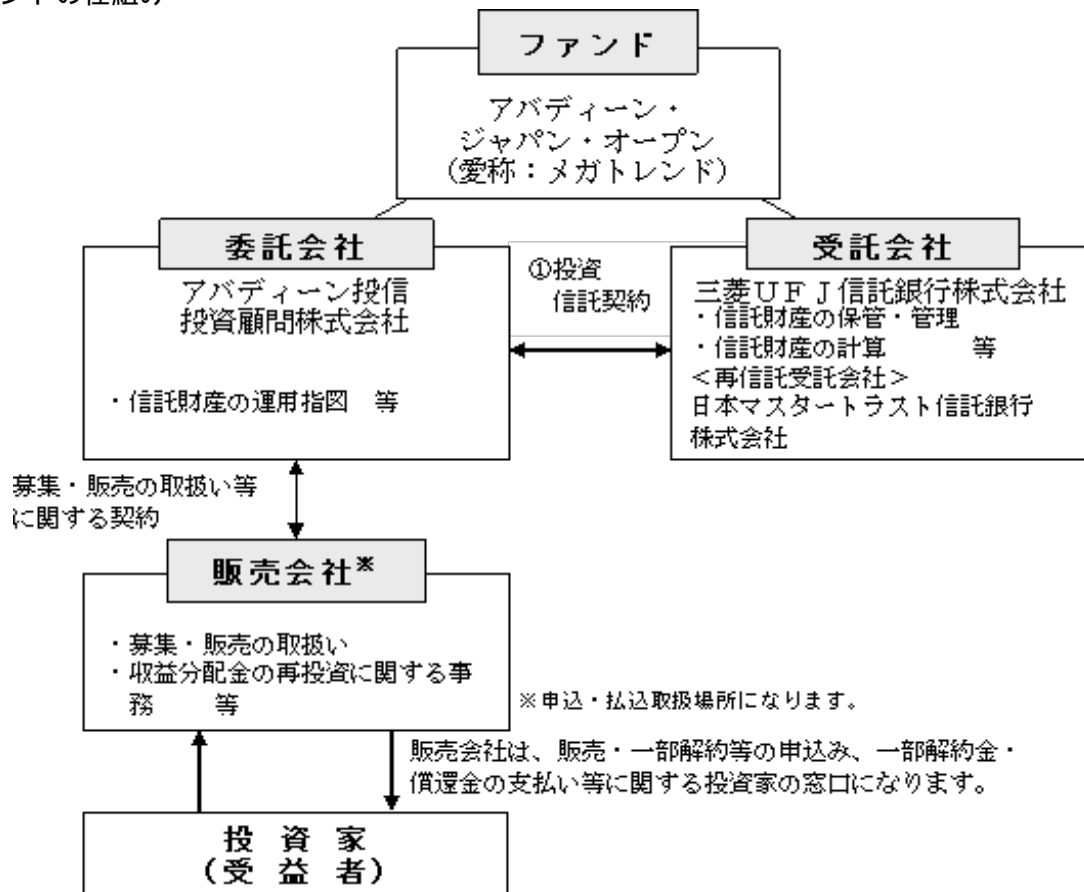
ンドの仕組み

ファンド

アバディーン・
ジャパン・オープン
（愛称：メガトレンド）

委託会社

アバディーン投信
投資顧問株式会社

・信託財産の運用指図　等

①投資
信託契約

受託会社

三菱ＵＦＪ信託銀行株式会社
・信託財産の保管・管理
・信託財産の計算　　　等
＜再信託受託会社＞
日本マスタートラスト信託銀行
株式会社

募集・販売の取扱い等
に関する契約

販売会社※

・募集・販売の取扱い
・収益分配金の再投資に関する事務　　等

※申込・払込取扱場所になります。

販売会社は、販売・一部解約等の申込み、一部解約金・償還金の支払い等に関する投資家の窓口になります。

投資家
（受益者）